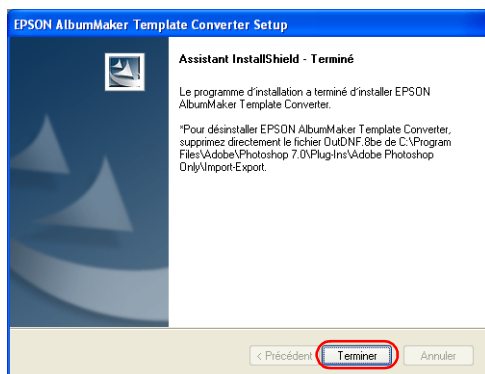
EPSON AlbumMaker Template Converter Setup

Assistant InstallShield - Terminé

Le programme d'installation a terminé d'installer EPSON AlbumMaker Template Converter.

*Pour désinstaller EPSON AlbumMaker Template Converter, supprimez directement le fichier OutDNF.8be de C:\Program Files\Adobe\Photoshop 7.0\Plug-Ins\Adobe Photoshop Only\Import-Export.

< Précédent
Terminer
Annuler